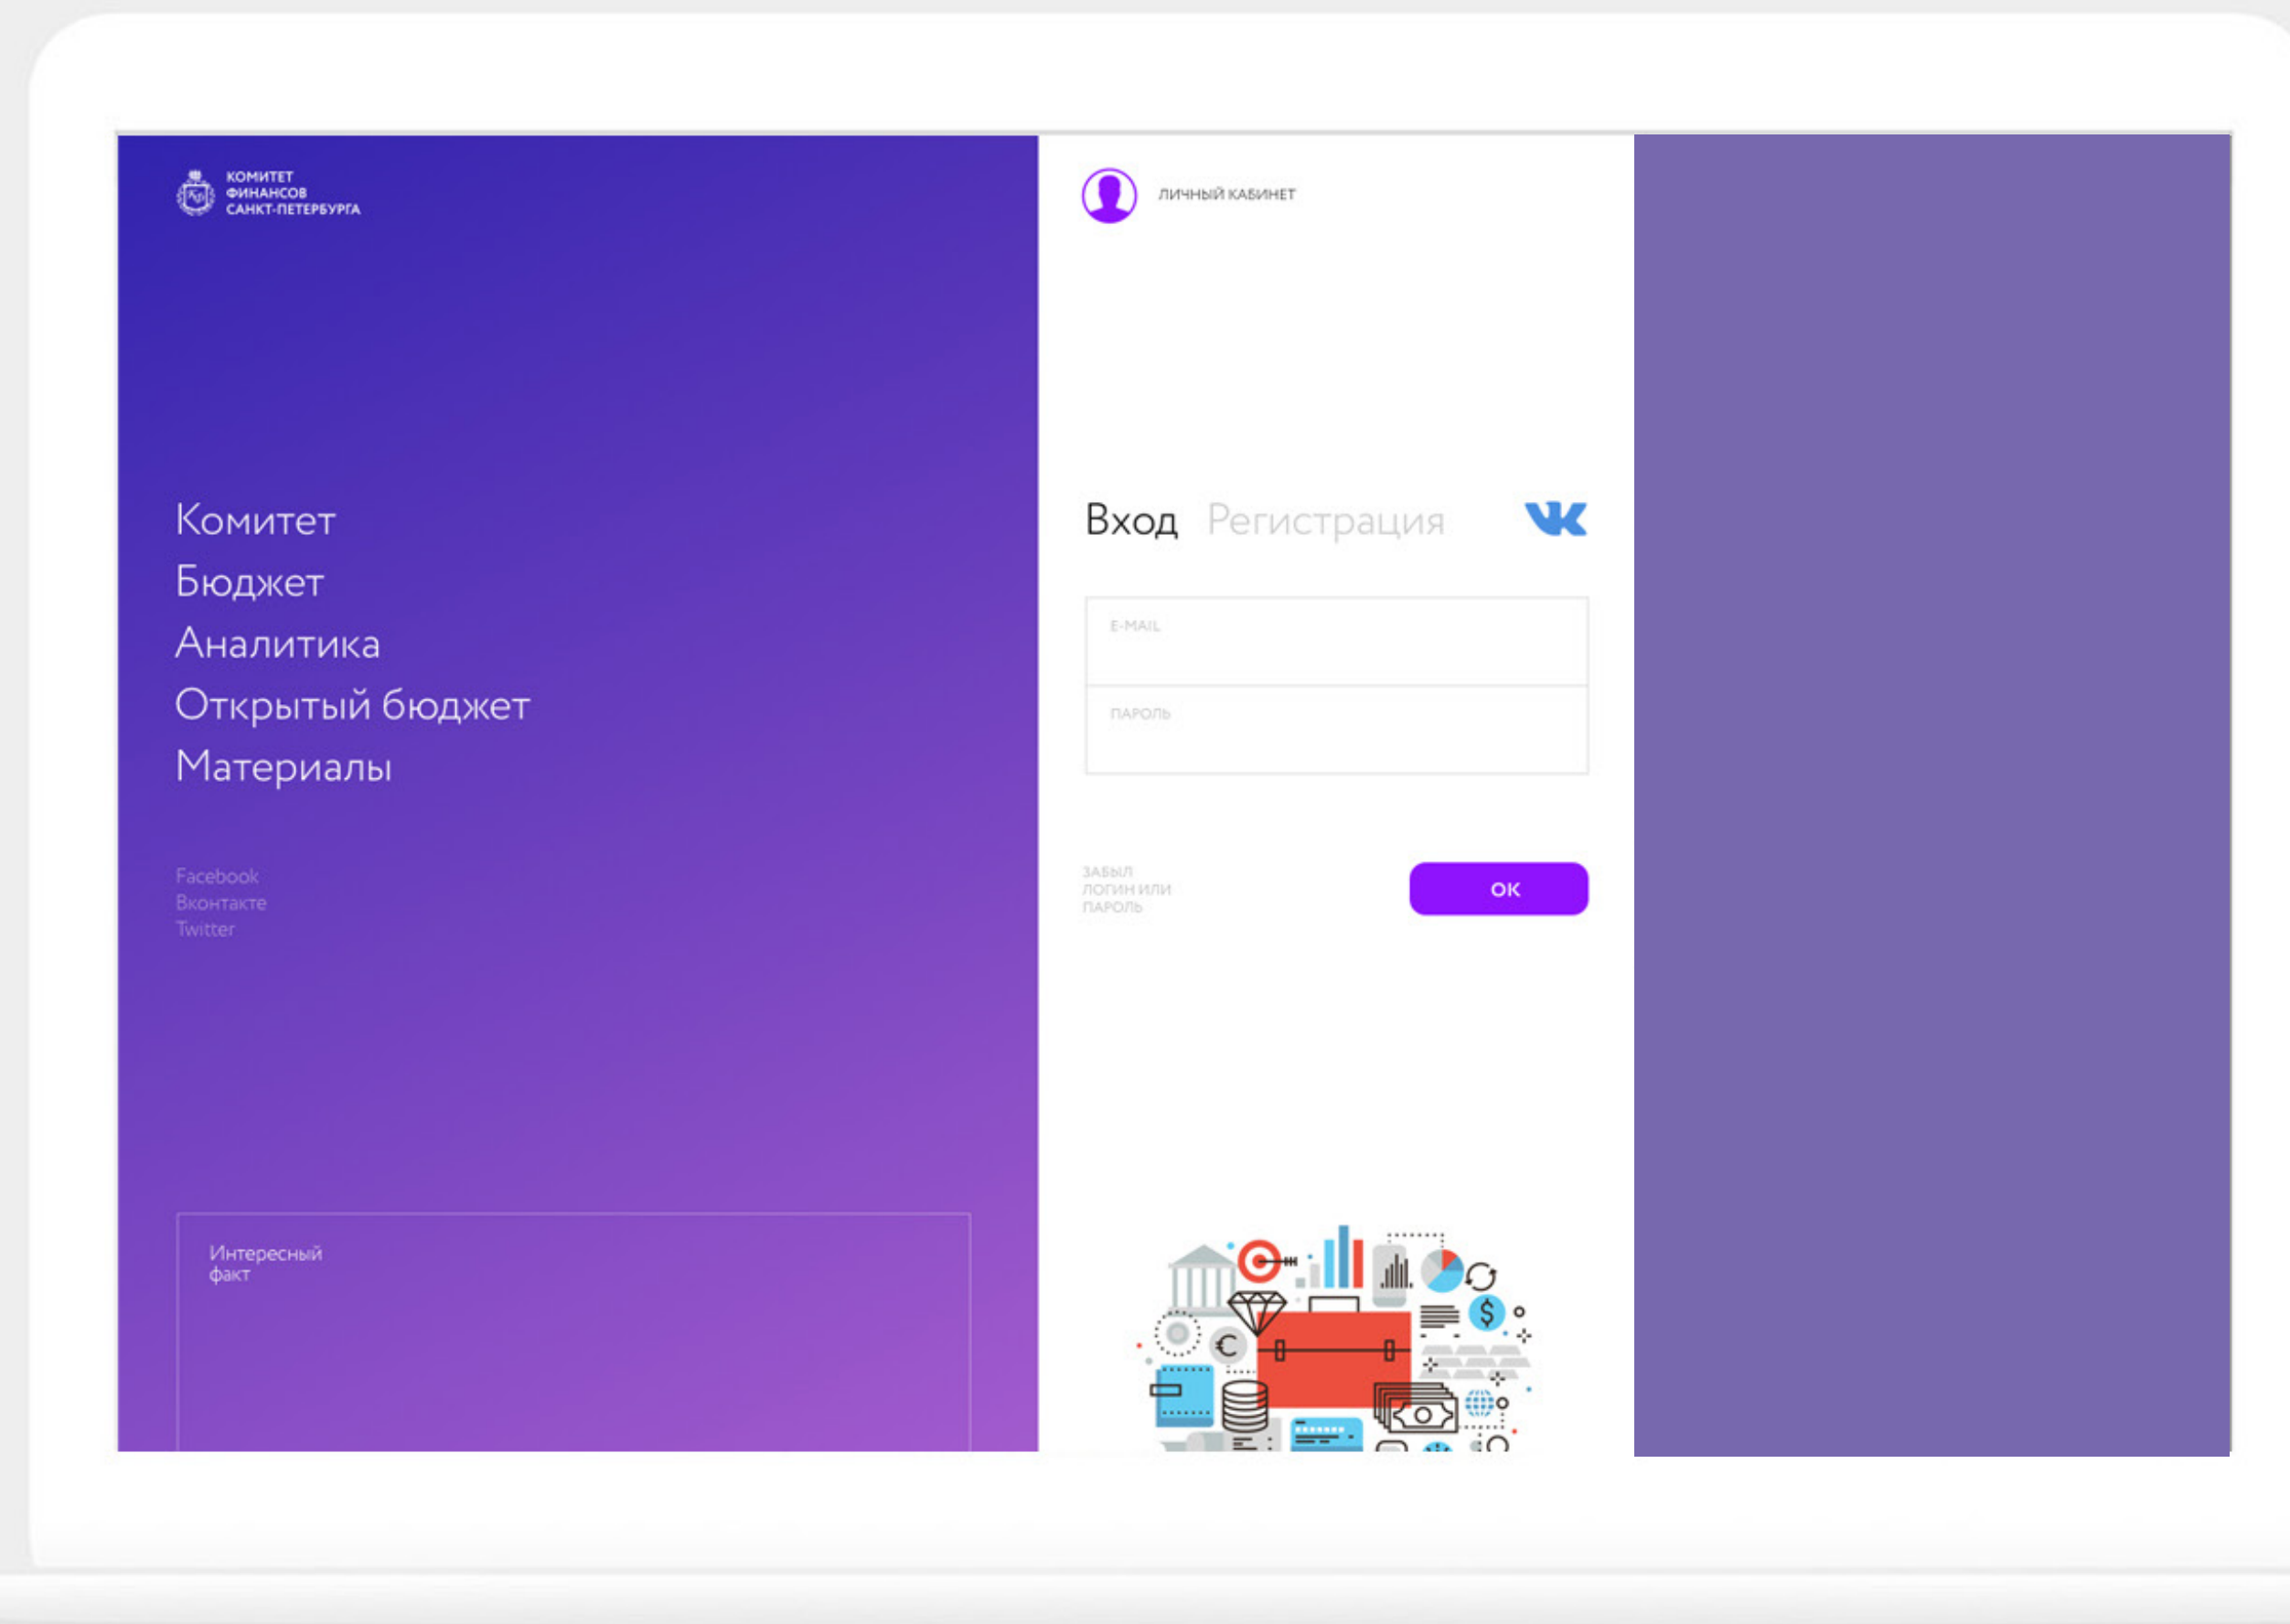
КОМИТЕТ
ФИНАНСОВ
САНКТ-ПЕТЕРБУРГА

Комитет
Бюджет
Аналитика
Открытый бюджет
Материалы

Facebook
Вконтакте
Twitter

Интересный факт

ЛИЧНЫЙ КАБИНЕТ

Вход Регистрация

E-MAIL

ПАРОЛЬ

ЗАБЫЛ ЛОГИН ИЛИ ПАРОЛЬ

OK